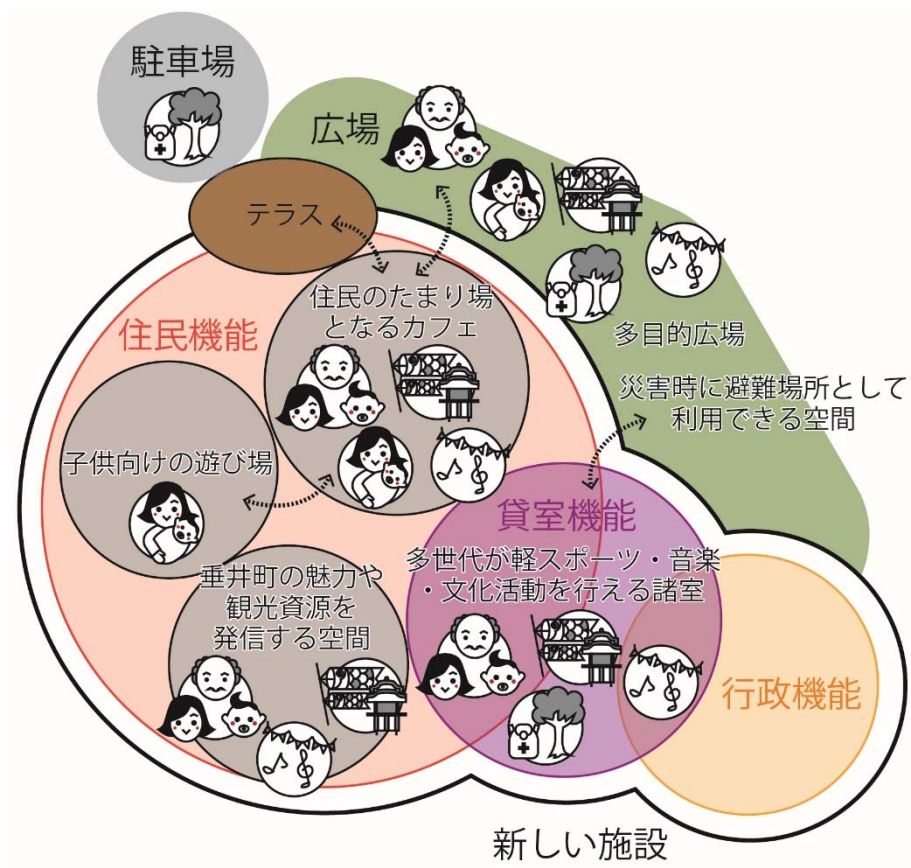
駐車場

広場

テラス

住民のたまり場となるカフェ

多目的広場

住民機能

災害時に避難場所として利用できる空間

子供向けの遊び場

貸室機能

多世代が軽スポーツ・音楽・文化活動を行える諸室

垂井町の魅力や観光資源を発信する空間

行政機能

新しい施設